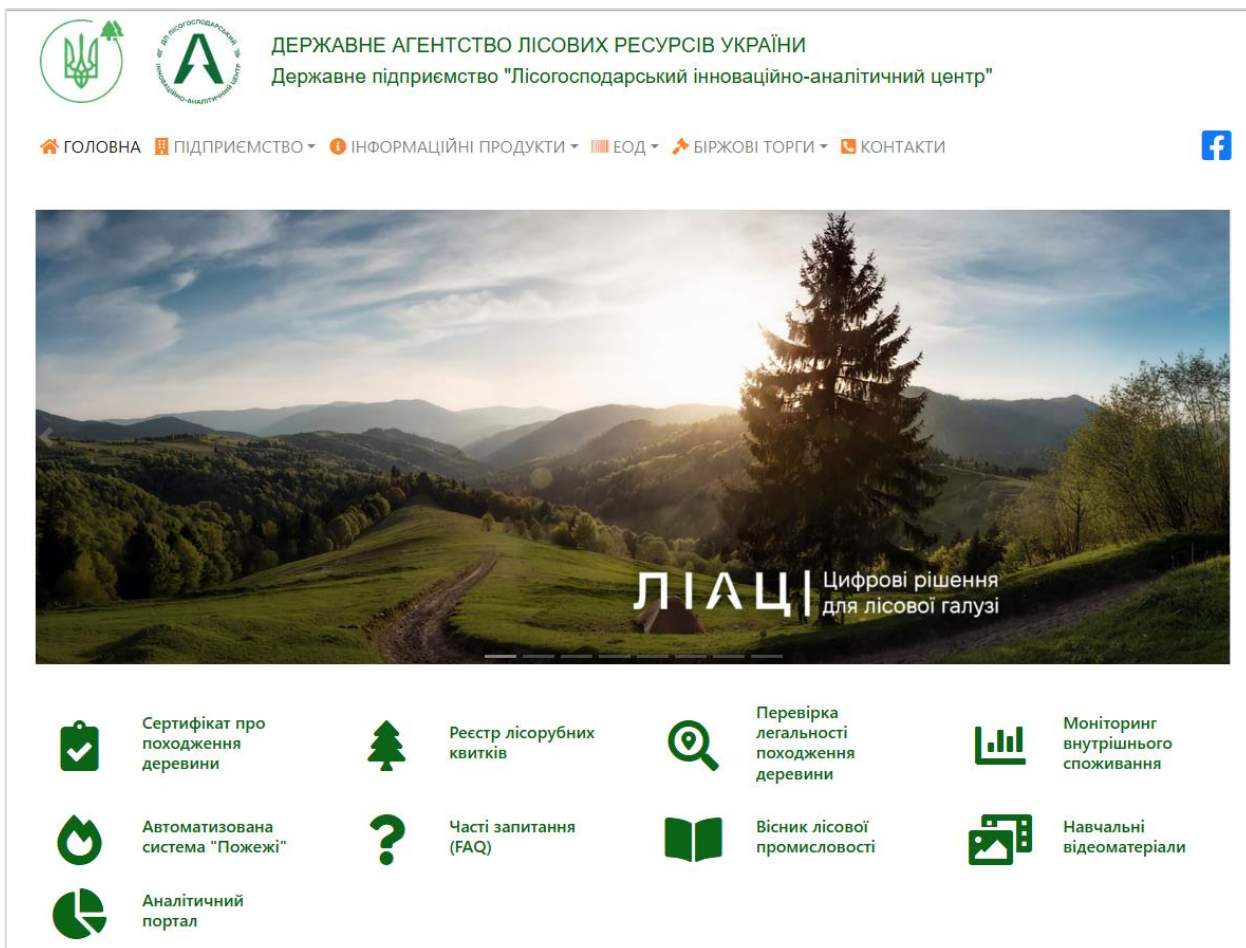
ДП ЛІСОГОСПОДАРСЬКИЙ ІННОВАЦІЙНО-АНАЛІТИЧНИЙ ЦЕНТР

ДЕРЖАВНЕ АГЕНТСТВО ЛІСОВИХ РЕСУРСІВ УКРАЇНИ
Державне підприємство "Лісогосподарський інноваційно-аналітичний центр"

ГОЛОВНА ПІДПРИЄМСТВО ІНФОРМАЦІЙНІ ПРОДУКТИ ЕОД БІРЖОВІ ТОРГИ КОНТАКТИ

ЛІАЦ | Цифрові рішення для лісової галузі

Сертифікат про походження деревини

Реєстр лісорубних квитків

Перевірка легальності походження деревини

Моніторинг внутрішнього споживання

Автоматизована система "Пожежі"

Часті запитання (FAQ)

Вісник лісової промисловості

Навчальні відеоматеріали

Аналітичний портал